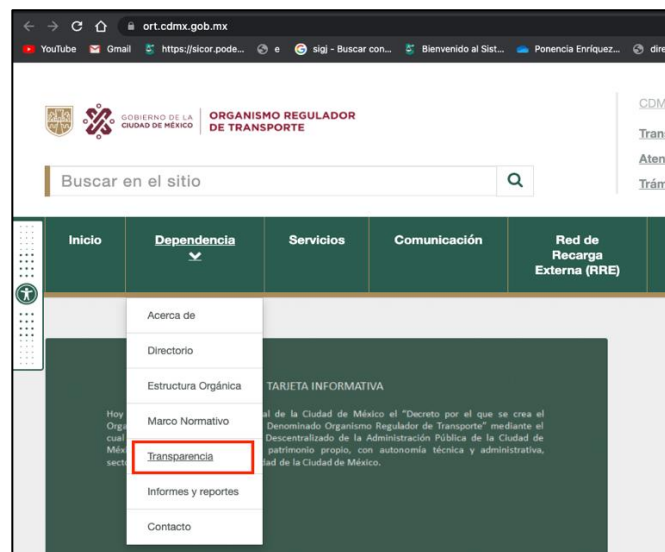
ort.cdmx.gob.mx

YouTube Gmail https://sicor.pode... e sigj - Buscar con... Bienvenido al Sist... Ponencia Enríquez... dire

GOBIERNO DE LA CIUDAD DE MÉXICO | ORGANISMO REGULADOR DE TRANSPORTE

CDM
Tran
Aten
Trám

Buscar en el sitio

Inicio
Dependencia
Servicios
Comunicación
Red de Recarga Externa (RRE)

Acerca de
Directorio
Estructura Orgánica
Marco Normativo
Transparencia
Informes y reportes
Contacto

TARJETA INFORMATIVA

Hoy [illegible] al de la Ciudad de México el "Decreto por el que se crea el Orga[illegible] Denominado Organismo Regulador de Transporte" mediante el cual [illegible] Descentralizado de la Administración Pública de la Ciudad de Méx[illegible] patrimonio propio, con autonomía técnica y administrativa, sect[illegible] tad de la Ciudad de México.